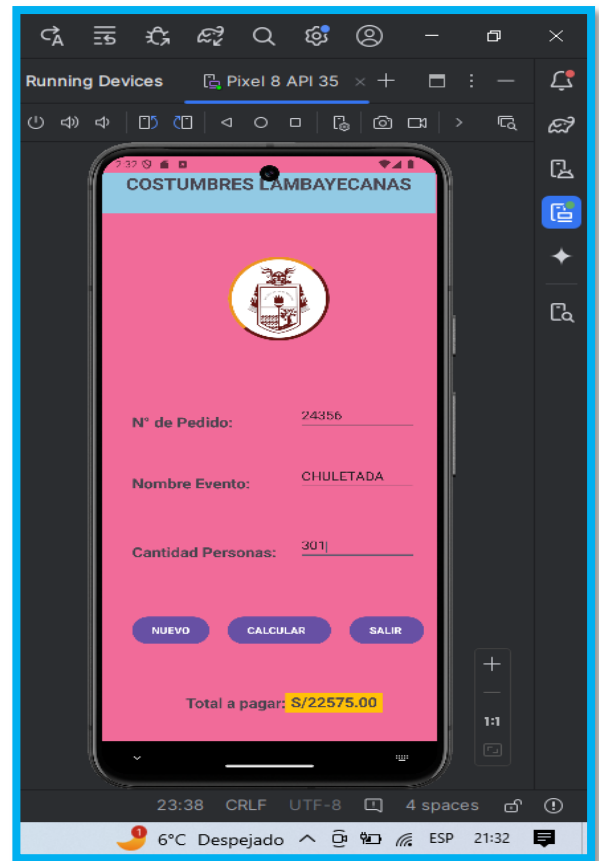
Running Devices
Pixel 8 API 35

2:32

COSTUMBRES LAMBAYECANAS

N° de Pedido: 24356

Nombre Evento: CHULETADA

Cantidad Personas: 301

NUEVO
CALCULAR
SALIR

Total a pagar: S/22575.00

1:1

23:38 CRLF UTF-8 4 spaces

6°C Despejado ESP 21:32